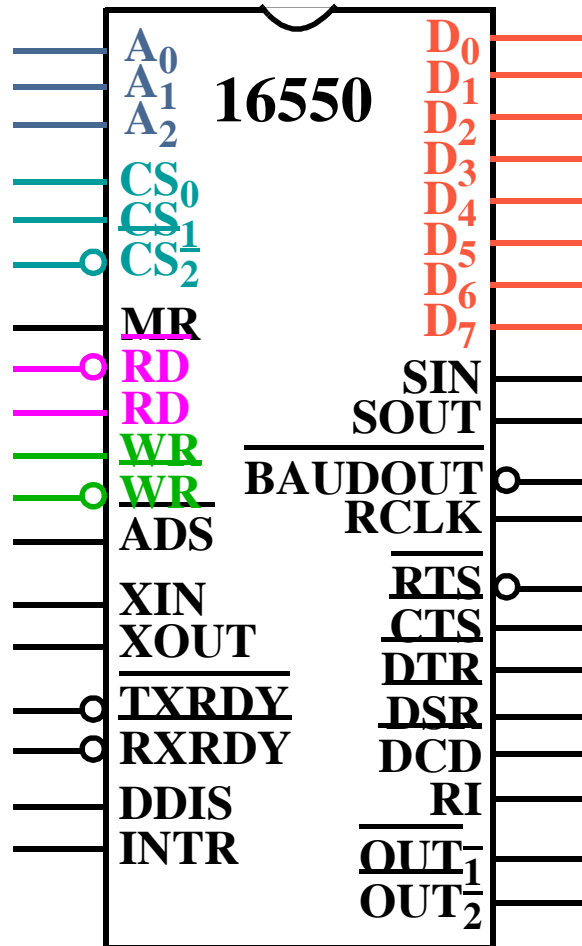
16550

$A_0$
$A_1$
$A_2$
$CS_0$
$CS_1$
$\overline{CS_2}$
MR
$\overline{RD}$
RD
$\overline{WR}$
WR
$\overline{ADS}$
XIN
XOUT
$\overline{TXRDY}$
$\overline{RXRDY}$
DDIS
INTR

$D_0$
$D_1$
$D_2$
$D_3$
$D_4$
$D_5$
$D_6$
$D_7$
SIN
SOUT
$\overline{BAUDOUT}$
RCLK
$\overline{RTS}$
$\overline{CTS}$
$\overline{DTR}$
$\overline{DSR}$
$\overline{DCD}$
$\overline{RI}$
$\overline{OUT_1}$
$\overline{OUT_2}$